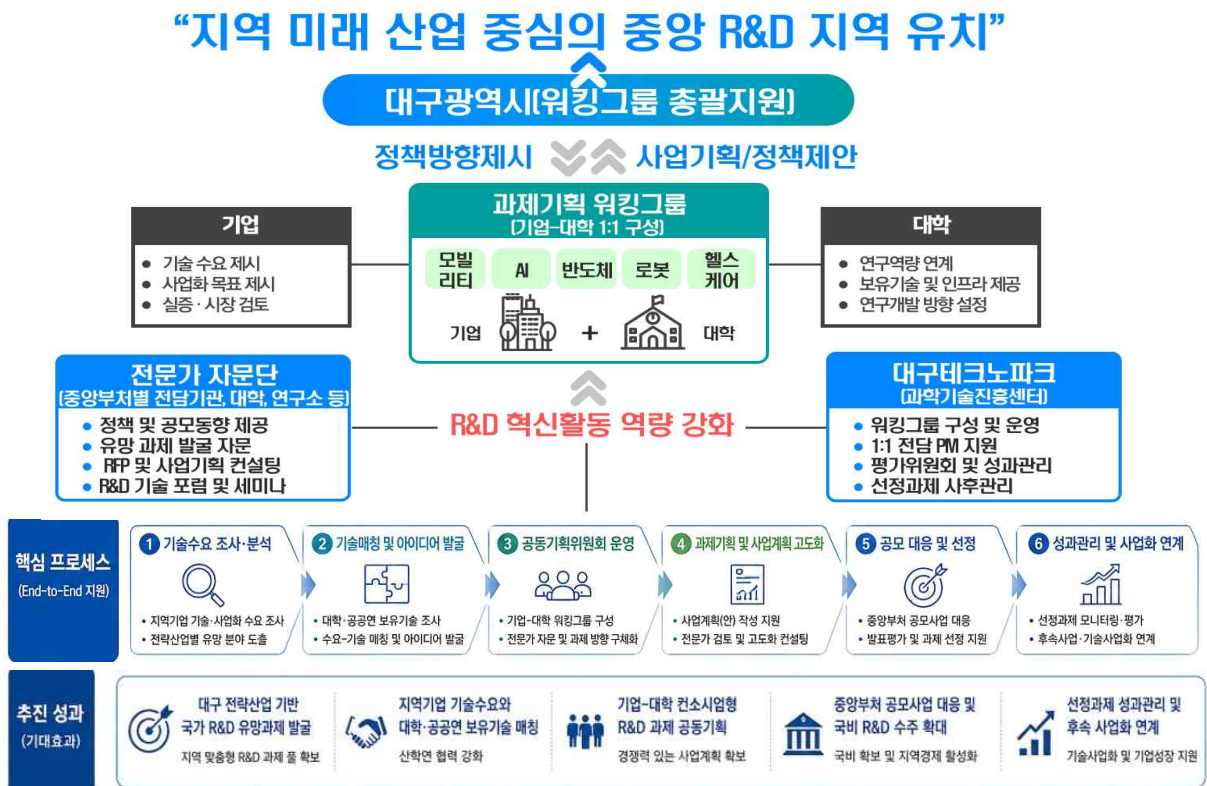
"지역 미래 산업 중심의 중앙 R&D 지역 유치"

대구광역시(워킹그룹 총괄지원)

정책방향제시 사업기획/정책제안

과제기획 워킹그룹
(기업-대학 1:1 구성)

모빌리티 | AI | 반도체 | 로봇 | 헬스케어

기업 + 대학

기업
• 기술 수요 제시
• 사업화 목표 제시
• 실증·시장 검토

대학
• 연구역량 연계
• 보유기술 및 인프라 제공
• 연구개발 방향 설정

전문가 자문단
(중앙부처별 전담기관, 대학, 연구소 등)
• 정책 및 공모동향 제공
• 유망 과제 발굴 자문
• RFP 및 사업기획 컨설팅
• R&D 기술 포럼 및 세미나

R&D 혁신활동 역량 강화

대구테크노파크
(과학기술진흥센터)
• 워킹그룹 구성 및 운영
• 1:1 전담 PM 지원
• 평가위원회 및 성과관리
• 선정과제 사후관리

핵심 프로세스
(End-to-End 지원)

1 기술수요 조사·분석
• 지역기업 기술·사업화 수요 조사
• 전략산업별 유망 분야 도출

2 기술매칭 및 아이디어 발굴
• 대학·공공연 보유기술 조사
• 수요-기술 매칭 및 아이디어 발굴

3 공동기획위원회 운영
• 기업-대학 워킹그룹 구성
• 전문가 자문 및 과제 방향 구체화

4 과제기획 및 사업계획 고도화
• 사업계획(안) 작성 지원
• 전문가 검토 및 고도화 컨설팅

5 공모 대응 및 선정
• 중앙부처 공모사업 대응
• 발표평가 및 과제 선정 지원

6 성과관리 및 사업화 연계
• 선정과제 모니터링·평가
• 후속사업·기술사업화 연계

추진 성과
(기대효과)

대구 전략산업 기반 국가 R&D 유망과제 발굴
지역 맞춤형 R&D 과제 풀 확보

지역기업 기술수요와 대학·공공연 보유기술 매칭
산학연 협력 강화

기업-대학 컨소시엄형 R&D 과제 공동기획
경쟁력 있는 사업계획 확보

중앙부처 공모사업 대응 및 국비 R&D 수주 확대
국비 확보 및 지역경제 활성화

선정과제 성과관리 및 후속 사업화 연계
기술사업화 및 기업성장 지원